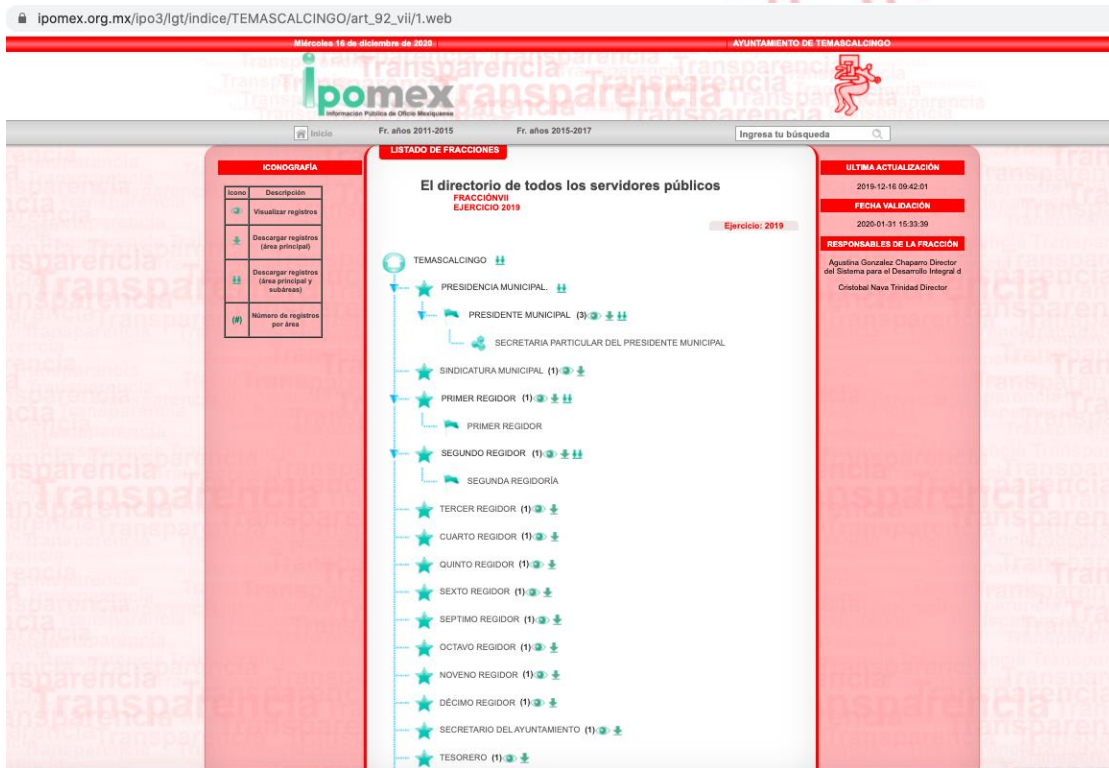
ipomex.org.mx/ipo3/lgt/indice/TEMASCALCINGO/art_92_vii/1.web

Miércoles 16 de diciembre de 2020

AYUNTAMIENTO DE TEMASCALCINGO

ipomex
Información Pública de Oficio Mexiquense

Inicio
Fr. años 2011-2015
Fr. años 2015-2017
Ingresa tu búsqueda

ICONOGRAFÍA

| Icono | Descripción |
|---|---|
| | Visualizar registros |
| | Descargar registros (área principal) |
| | Descargar registros (área principal y subáreas) |
| (#) | Número de registros por área |

LISTADO DE FRACCIONES

El directorio de todos los servidores públicos
FRACCIÓNVII
EJERCICIO 2019

Ejercicio: 2019

TEMASCALCINGO
PRESIDENCIA MUNICIPAL.
PRESIDENTE MUNICIPAL (3)
SECRETARIA PARTICULAR DEL PRESIDENTE MUNICIPAL
SINDICATURA MUNICIPAL (1)
PRIMER REGIDOR (1)
PRIMER REGIDOR
SEGUNDO REGIDOR (1)
SEGUNDA REGIDORÍA
TERCER REGIDOR (1)
CUARTO REGIDOR (1)
QUINTO REGIDOR (1)
SEXTO REGIDOR (1)
SEPTIMO REGIDOR (1)
OCTAVO REGIDOR (1)
NOVENO REGIDOR (1)
DÉCIMO REGIDOR (1)
SECRETARIO DEL AYUNTAMIENTO (1)
TESORERO (1)

ULTIMA ACTUALIZACIÓN
2019-12-16 09:42:01

FECHA VALIDACIÓN
2020-01-31 15:33:39

RESPONSABLES DE LA FRACCIÓN
Agustina Gonzalez Chaparro Director del Sistema para el Desarrollo Integral d
Cristobal Nava Trinidad Director